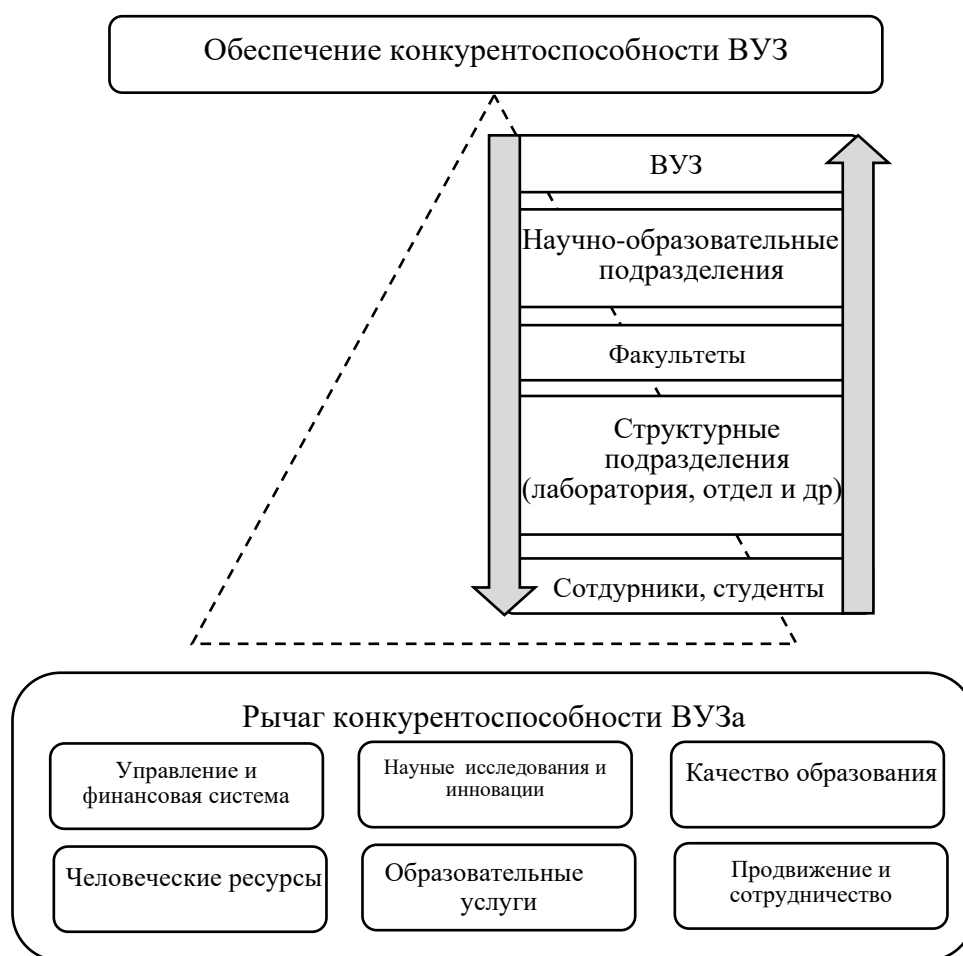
Обеспечение конкурентоспособности ВУЗ

ВУЗ

Научно-образовательные подразделения

Факультеты

Структурные подразделения (лаборатория, отдел и др)

Сотдурники, студенты

Рычаг конкурентоспособности ВУЗа

Управление и финансовая система

Науные исследования и инновации

Качество образования

Человеческие ресурсы

Образовательные услуги

Продвижение и сотрудничество